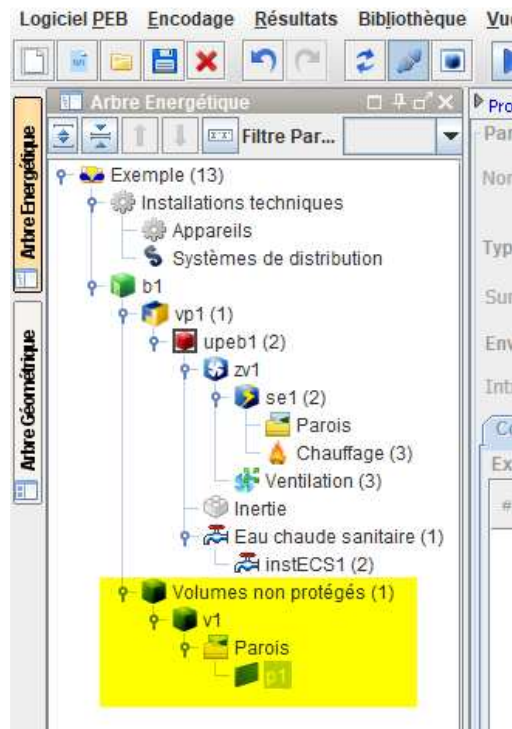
Logiciel PEB Encodage Résultats Bibliothèque Vu

Arbre Energétique

Arbre Géométrique

Arbre Energétique

Filtre Par...

Exemple (13)
Installations techniques
Appareils
Systèmes de distribution
b1
vp1 (1)
upeb1 (2)
zv1
se1 (2)
Parois
Chauffage (3)
Ventilation (3)
Inertie
Eau chaude sanitaire (1)
instECS1 (2)
Volumes non protégés (1)
v1
Parois
p1

Pro
Par
Nor
Typ
Sur
Env
Inte
Co
Ex
#